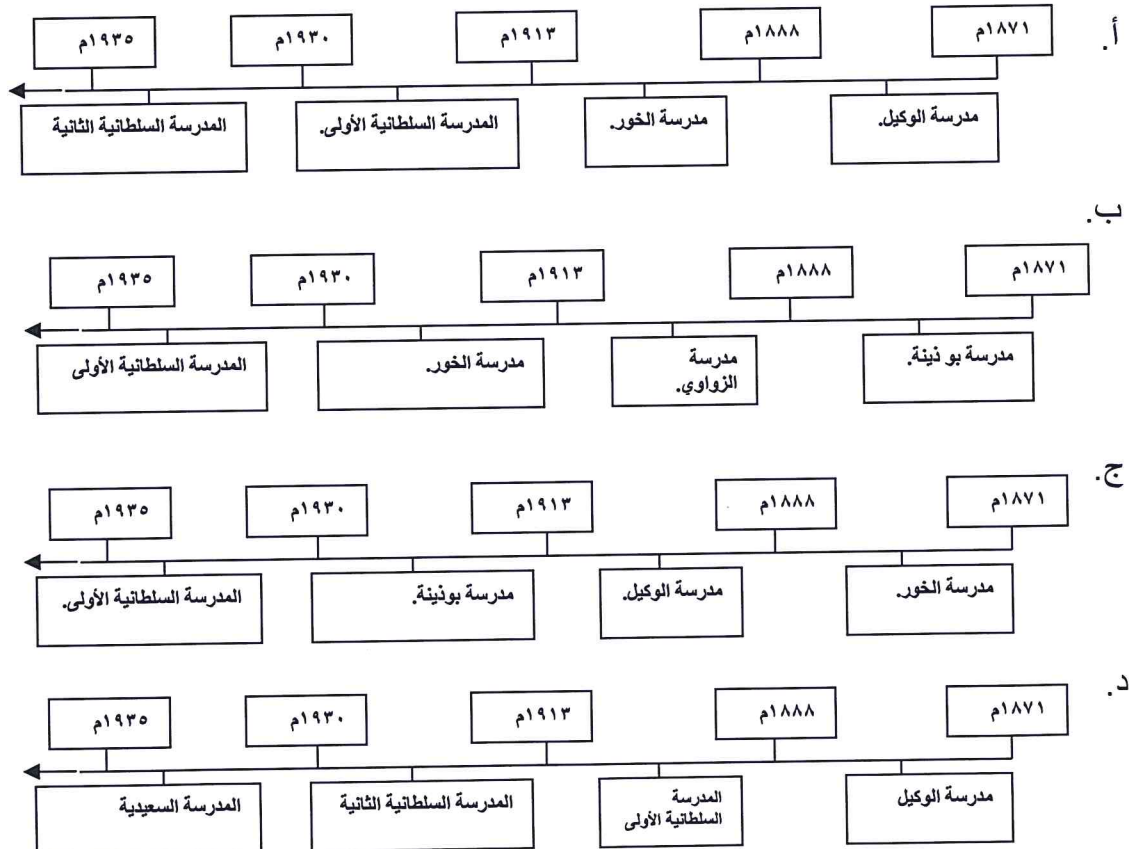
أ.

١٨٧١م
١٨٨٨م
١٩١٣م
١٩٣٠م
١٩٣٥م

مدرسة الوكيل.
مدرسة الخور.
المدرسة السلطانية الأولى.
المدرسة السلطانية الثانية

ب.

١٨٧١م
١٨٨٨م
١٩١٣م
١٩٣٠م
١٩٣٥م

مدرسة بو نينة.
مدرسة الزواوي.
مدرسة الخور.
المدرسة السلطانية الأولى

ج.

١٨٧١م
١٨٨٨م
١٩١٣م
١٩٣٠م
١٩٣٥م

مدرسة الخور.
مدرسة الوكيل.
مدرسة بونينة.
المدرسة السلطانية الأولى.

د.

١٨٧١م
١٨٨٨م
١٩١٣م
١٩٣٠م
١٩٣٥م

مدرسة الوكيل
المدرسة السلطانية الأولى
المدرسة السلطانية الثانية
المدرسة السعيدية